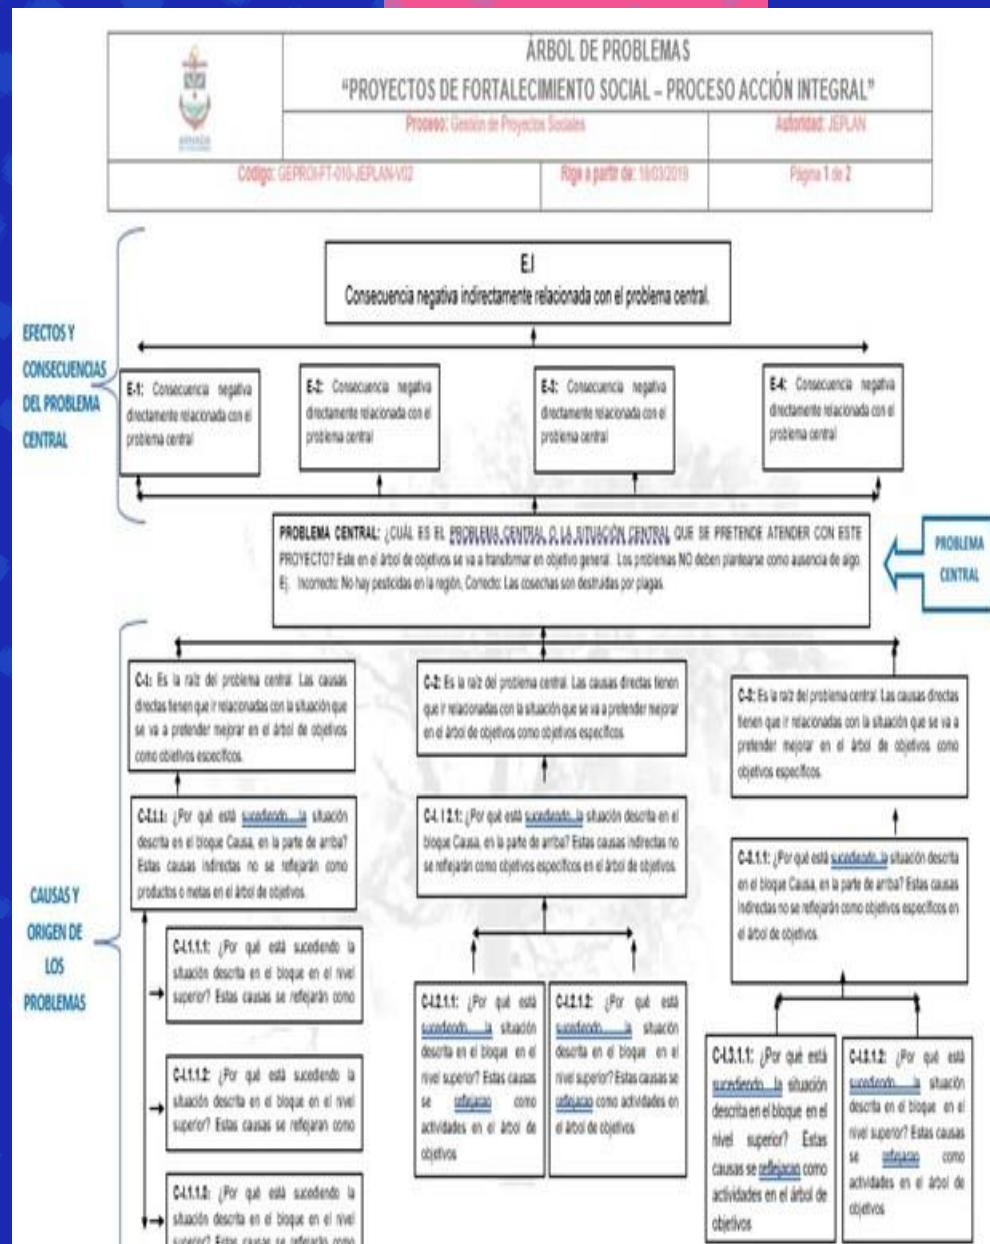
ÁRBOL DE PROBLEMAS
"PROYECTOS DE FORTALECIMIENTO SOCIAL – PROCESO ACCIÓN INTEGRAL"

| Proceso: Gestión de Proyectos Sociales | | Autoridad: JEPLAN |
|---|---|---|
| Código: GEPROI-FT-010-JEPLAN-V02 | Rige a partir de: 18/03/2019 | Página 1 de 2 |

EFECTOS Y CONSECUENCIAS DEL PROBLEMA CENTRAL

E.I
Consecuencia negativa indirectamente relacionada con el problema central.

E-1: Consecuencia negativa directamente relacionada con el problema central

E-2: Consecuencia negativa directamente relacionada con el problema central

E-3: Consecuencia negativa directamente relacionada con el problema central

E-4: Consecuencia negativa directamente relacionada con el problema central

PROBLEMA CENTRAL: ¿CUÁL ES EL PROBLEMA CENTRAL O LA SITUACIÓN CENTRAL QUE SE PRETENDE ATENDER CON ESTE PROYECTO? Este en el árbol de objetivos se va a transformar en objetivo general. Los problemas NO deben plantearse como ausencia de algo. Ej. Incorrecto: No hay pesticidas en la región. Correcto: Las cosechas son destruidas por plagas.

PROBLEMA CENTRAL

CAUSAS Y ORIGEN DE LOS PROBLEMAS

C-1: Es la raíz del problema central. Las causas directas tienen que ir relacionadas con la situación que se va a pretender mejorar en el árbol de objetivos como objetivos específicos.

C-2: Es la raíz del problema central. Las causas directas tienen que ir relacionadas con la situación que se va a pretender mejorar en el árbol de objetivos como objetivos específicos.

C-3: Es la raíz del problema central. Las causas directas tienen que ir relacionadas con la situación que se va a pretender mejorar en el árbol de objetivos como objetivos específicos.

C-1.1.1: ¿Por qué está sucediendo la situación descrita en el bloque Causa, en la parte de arriba? Estas causas indirectas no se reflejarán como productos o metas en el árbol de objetivos.

C-1.2.1: ¿Por qué está sucediendo la situación descrita en el bloque Causa, en la parte de arriba? Estas causas indirectas no se reflejarán como objetivos específicos en el árbol de objetivos.

C-3.1.1: ¿Por qué está sucediendo la situación descrita en el bloque Causa, en la parte de arriba? Estas causas indirectas no se reflejarán como objetivos específicos en el árbol de objetivos.

C-1.1.1.1: ¿Por qué está sucediendo la situación descrita en el bloque en el nivel superior? Estas causas se reflejarán como

C-1.1.1.2: ¿Por qué está sucediendo la situación descrita en el bloque en el nivel superior? Estas causas se reflejarán como

C-1.1.1.3: ¿Por qué está sucediendo la situación descrita en el bloque en el nivel superior? Estas causas se reflejarán como

C-1.2.1.1: ¿Por qué está sucediendo la situación descrita en el bloque en el nivel superior? Estas causas se reflejaran como actividades en el árbol de objetivos

C-1.2.1.2: ¿Por qué está sucediendo la situación descrita en el bloque en el nivel superior? Estas causas se reflejaran como actividades en el árbol de objetivos

C-1.3.1.1: ¿Por qué está sucediendo la situación descrita en el bloque en el nivel superior? Estas causas se reflejaran como actividades en el árbol de objetivos

C-1.3.1.2: ¿Por qué está sucediendo la situación descrita en el bloque en el nivel superior? Estas causas se reflejaran como actividades en el árbol de objetivos